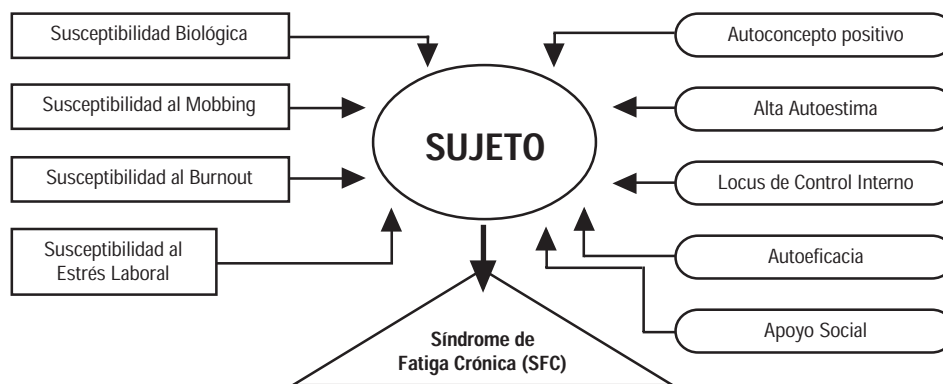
Susceptibilidad Biológica

Susceptibilidad al Mobbing

Susceptibilidad al Burnout

Susceptibilidad al Estrés Laboral

SUJETO

Autoconcepto positivo

Alta Autoestima

Locus de Control Interno

Autoeficacia

Apoyo Social

Síndrome de Fatiga Crónica (SFC)